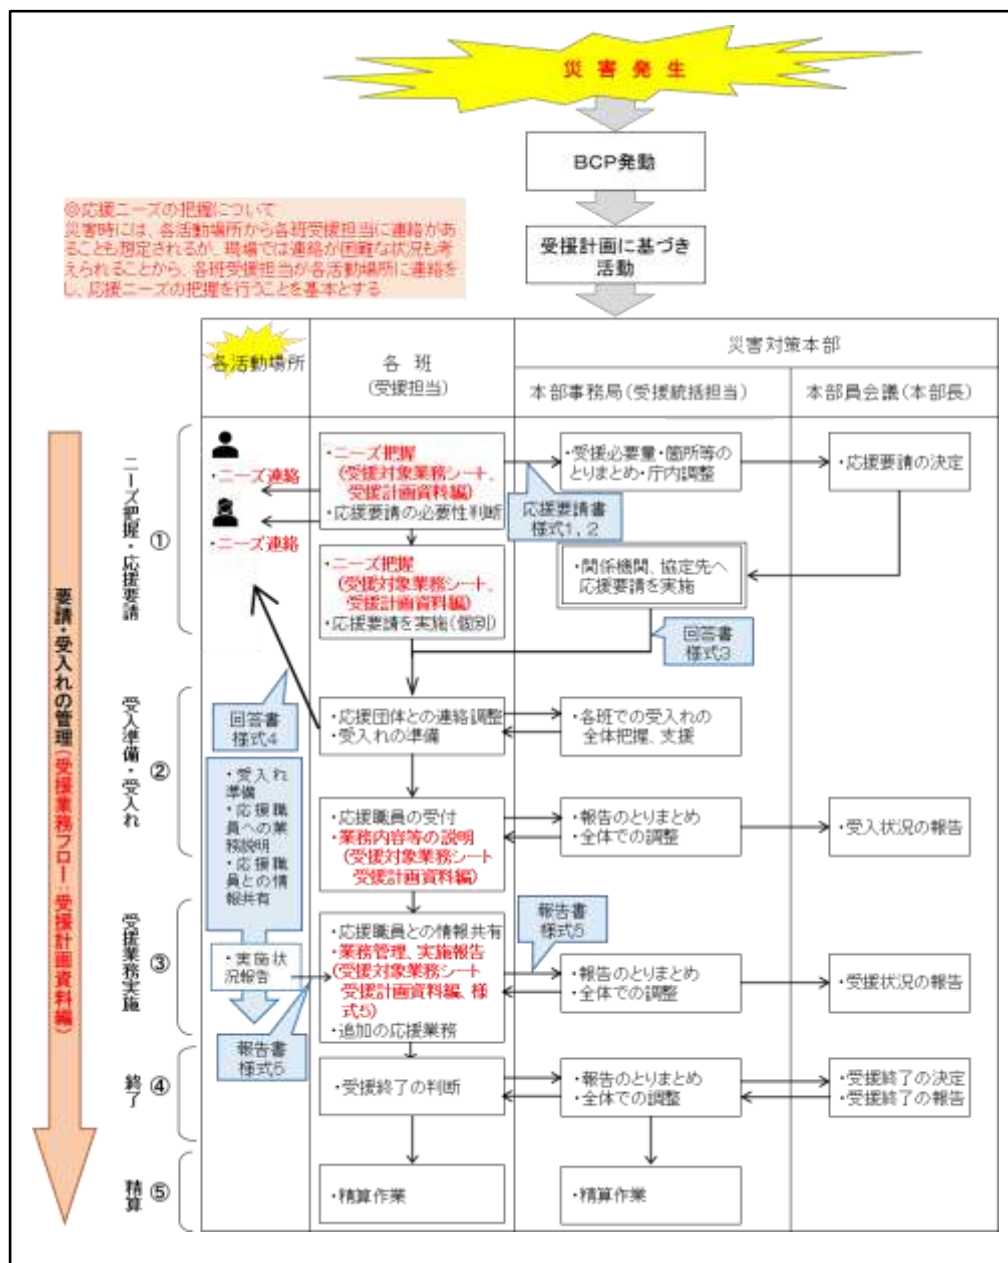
災害発生

BCP発動

受援計画に基づき活動

◎応援ニーズの把握について
災害時には、各活動場所から各班受援担当に連絡があることも想定されるが、現場では連絡が困難な状況も考えられることから、各班受援担当が各活動場所に連絡をし、応援ニーズの把握を行うことを基本とする

各活動場所

各班
(受援担当)

災害対策本部

本部事務局（受援統括担当）

本部員会議（本部長）

要請・受入れの管理（受援業務フロー：受援計画資料編）

ニーズ把握・応援要請 ①

・ニーズ連絡

・ニーズ連絡

・ニーズ把握
（受援対象業務シート、受援計画資料編）
・応援要請の必要性判断

・受援必要量・箇所等のとりまとめ・庁内調整

・応援要請の決定

応援要請書
様式1，2

・ニーズ把握
（受援対象業務シート、受援計画資料編）
・応援要請を実施（個別）

・関係機関、協定先へ応援要請を実施

回答書
様式3

受入準備・受入れ ②

回答書
様式4

・受入れ準備
・応援職員への業務説明
・応援職員との情報共有

・応援団体との連絡調整
・受入れの準備

・各班での受入れの全体把握、支援

・応援職員の受付
・業務内容等の説明
（受援対象業務シート受援計画資料編）

・報告のとりまとめ
・全体での調整

・受入状況の報告

受援業務実施 ③

・実施状況報告

報告書
様式5

・応援職員との情報共有
・業務管理、実施報告
（受援対象業務シート受援計画資料編、様式5）
・追加の応援業務

・報告のとりまとめ
・全体での調整

・受援状況の報告

報告書
様式5

終了 ④

・受援終了の判断

・報告のとりまとめ
・全体での調整

・受援終了の決定
・受援終了の報告

精算 ⑤

・精算作業

・精算作業